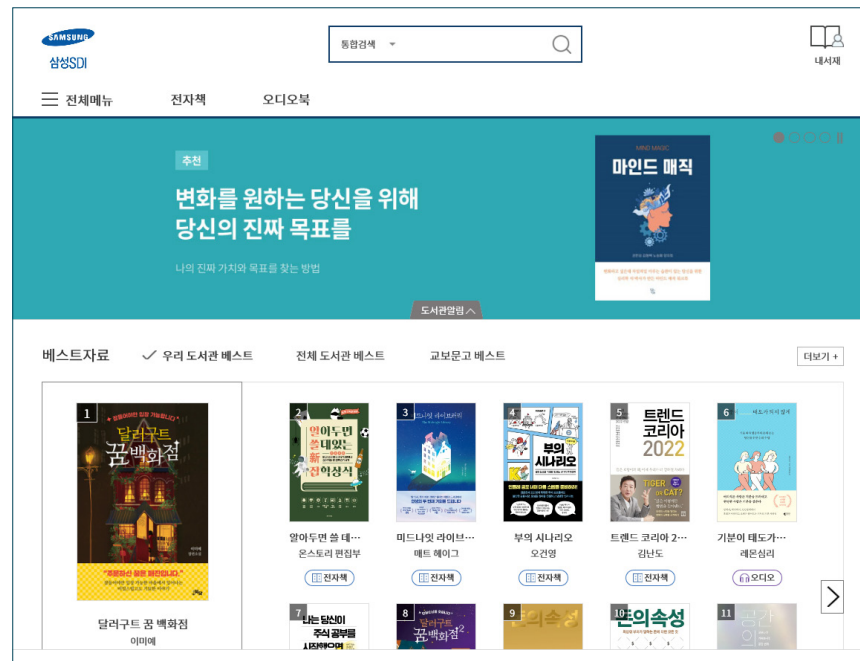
SAMSUNG
삼성SDI

통합검색

내서재

전체메뉴 전자책 오디오북

추천

변화를 원하는 당신을 위해
당신의 진짜 목표를

나의 진짜 가치와 목표를 찾는 방법

MIND MAGIC
마인드 매직

도서관열림

베스트자료 우리 도서관 베스트 전체 도서관 베스트 교보문고 베스트 더보기 +

1
달러구트 꿈 백화점
달러구트 꿈 백화점
이미예

2
알아두면 쓸 데…
온스토리 편집부
전자책

3
미드나잇 라이브…
매트 헤이그
전자책

4
부의 시나리오
부의 시나리오
오건영
전자책

5
트렌드 코리아 2022
트렌드 코리아 2…
김난도
전자책

6
기분이 태도가…
레몬심리
오디오

7
주식 공부를
8
달러구트 꿈 백화점 2
9
10
돈의 속성
11